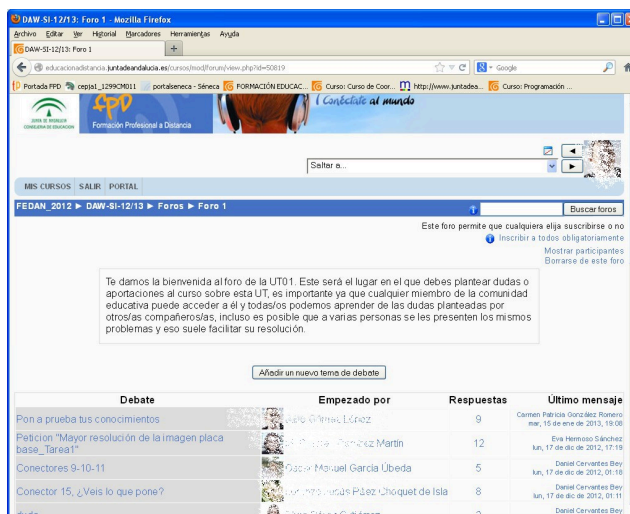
DAW-SI-12/13: Foro 1 - Mozilla Firefox

Archivo Editar Ver Historial Marcadores Herramientas Ayuda

DAW-SI-12/13: Foro 1 +

educacionadistancia.juntadeandalucia.es/cursos/mod/forum/view.php?id=50819

Google

Portada FPD cepja1_1299CM011 portalseneca - Séneca FORMACIÓN EDUCAC... Curso: Curso de Coor... http://www.juntadea... Curso: Programación ...

JUNTA DE ANDALUCIA CONSEJERÍA DE EDUCACIÓN

FPD Formación Profesional a Distancia

Conéctate al mundo

Saltar a...

MIS CURSOS SALIR PORTAL

FEDAN_2012 ► DAW-SI-12/13 ► Foros ► Foro 1

Buscar foros

Este foro permite que cualquiera elija suscribirse o no

Inscribir a todos obligatoriamente

Mostrar participantes

Borrarse de este foro

Te damos la bienvenida al foro de la UT01. Este será el lugar en el que debes plantear dudas o aportaciones al curso sobre esta UT, es importante ya que cualquier miembro de la comunidad educativa puede acceder a él y todos/as podemos aprender de las dudas planteadas por otros/as compañeros/as, incluso es posible que a varias personas se les presenten los mismos problemas y eso suele facilitar su resolución.

Añadir un nuevo tema de debate

| Debate | Empezado por | Respuestas | Ultimo mensaje |
|---|---|---|---|
| Pon a prueba tus conocimientos | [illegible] Gómez López | 9 | Carmen Patricia González Romero mar, 15 de ene de 2013, 19:08 |
| Peticion "Mayor resolución de la imagen placa base_Tarea1" | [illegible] Fernández Martín | 12 | Eva Hermoso Sánchez lun, 17 de dic de 2012, 17:19 |
| Conectores 9-10-11 | Oscar Manuel García Úbeda | 5 | Daniel Cervantes Bey lun, 17 de dic de 2012, 01:18 |
| Conector 15, ¿Veis lo que pone? | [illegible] Páez Choquet de Isla | 8 | Daniel Cervantes Bey lun, 17 de dic de 2012, 01:11 |
| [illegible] | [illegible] | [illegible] | Daniel Cervantes Bey |